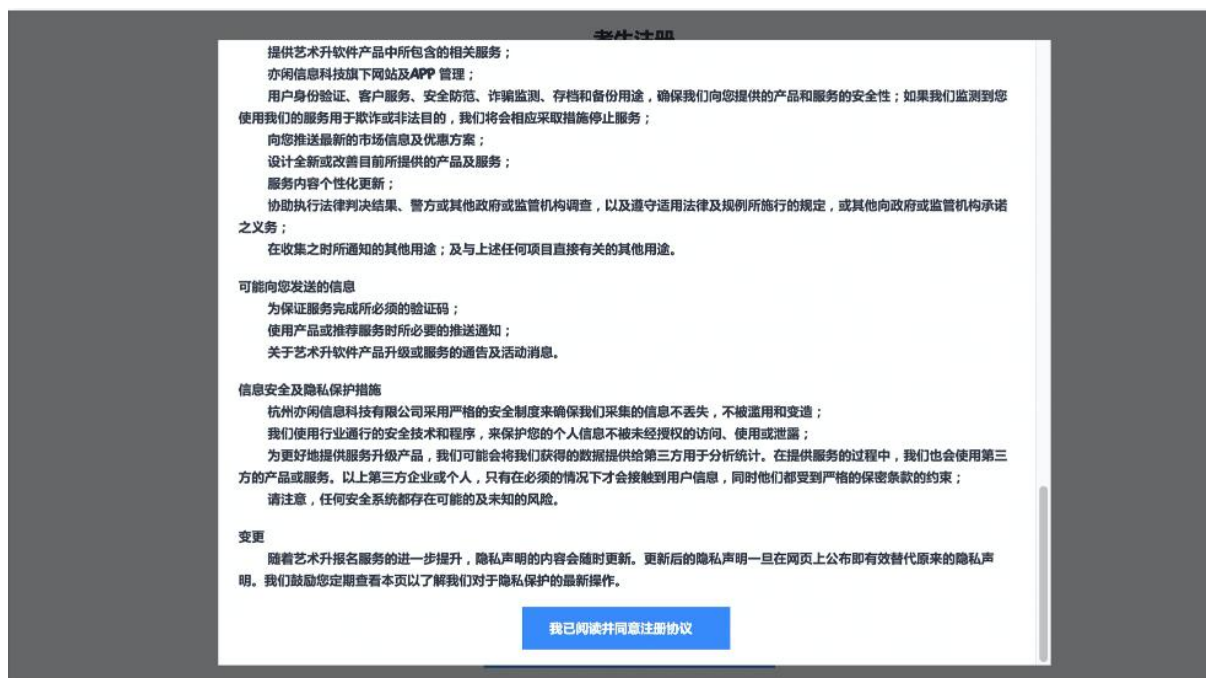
考生注册

提供艺术升软件产品中所包含的相关服务；

亦闲信息科技旗下网站及APP 管理；

用户身份验证、客户服务、安全防范、诈骗监测、存档和备份用途，确保我们向您提供的产品和服务的安全性；如果我们监测到您使用我们的服务用于欺诈或非法目的，我们将会相应采取措施停止服务；

向您推送最新的市场信息及优惠方案；

设计全新或改善目前所提供的产品及服务；

服务内容个性化更新；

协助执行法律判决结果、警方或其他政府或监管机构调查，以及遵守适用法律及规例所施行的规定，或其他向政府或监管机构承诺之义务；

在收集之时所通知的其他用途；及与上述任何项目直接有关的其他用途。

可能向您发送的信息

为保证服务完成所必须的验证码；

使用产品或推荐服务时所必要的推送通知；

关于艺术升软件产品升级或服务的通告及活动消息。

信息安全及隐私保护措施

杭州亦闲信息科技有限公司采用严格的安全制度来确保我们采集的信息不丢失，不被滥用和变造；

我们使用行业通行的安全技术和程序，来保护您的个人信息不被未经授权的访问、使用或泄露；

为更好地提供服务升级产品，我们可能会将我们获得的数据提供给第三方用于分析统计。在提供服务的过程中，我们也会使用第三方的产品或服务。以上第三方企业或个人，只有在必须的情况下才会接触到用户信息，同时他们都受到严格的保密条款的约束；

请注意，任何安全系统都存在可能的及未知的风险。

变更

随着艺术升报名服务的进一步提升，隐私声明的内容会随时更新。更新后的隐私声明一旦在网页上公布即有效替代原来的隐私声明。我们鼓励您定期查看本页以了解我们对于隐私保护的最新操作。

我已阅读并同意注册协议